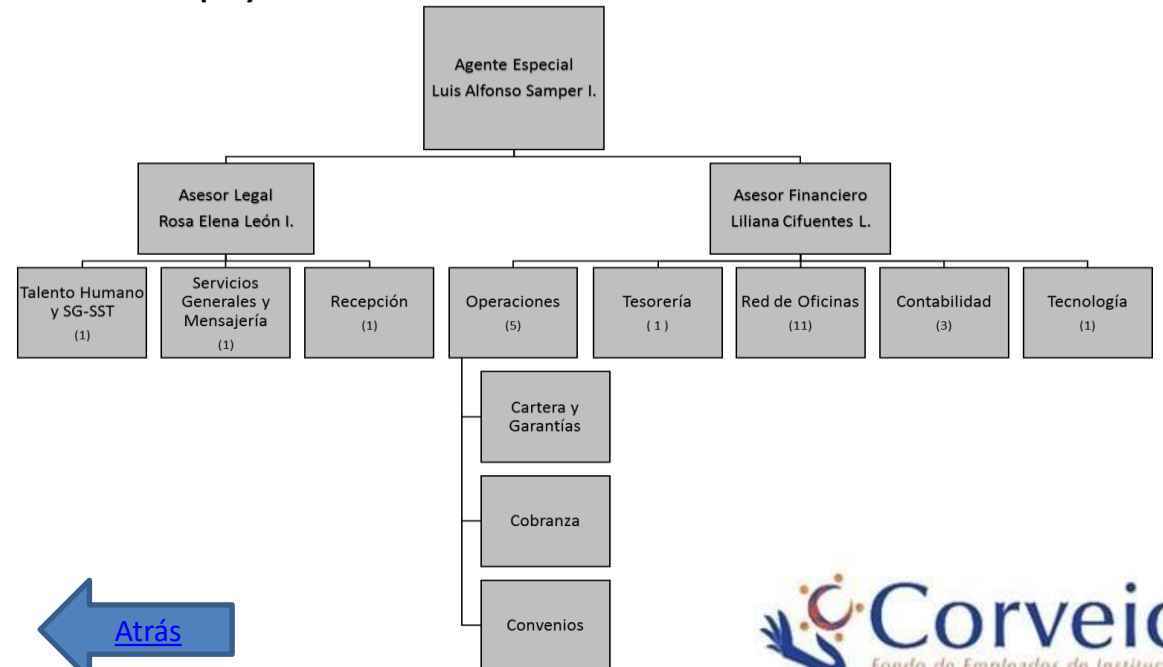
Agente Especial
Luis Alfonso Samper I.

Asesor Legal
Rosa Elena León I.

Asesor Financiero
Liliana Cifuentes L.

Talento Humano y SG-SST
(1)

Servicios Generales y Mensajería
(1)

Recepción
(1)

Operaciones
(5)

Tesorería
( 1 )

Red de Oficinas
(11)

Contabilidad
(3)

Tecnología
(1)

Cartera y Garantías

Cobranza

Convenios

Atrás

Corveic
Fondo de Empleados de Institu